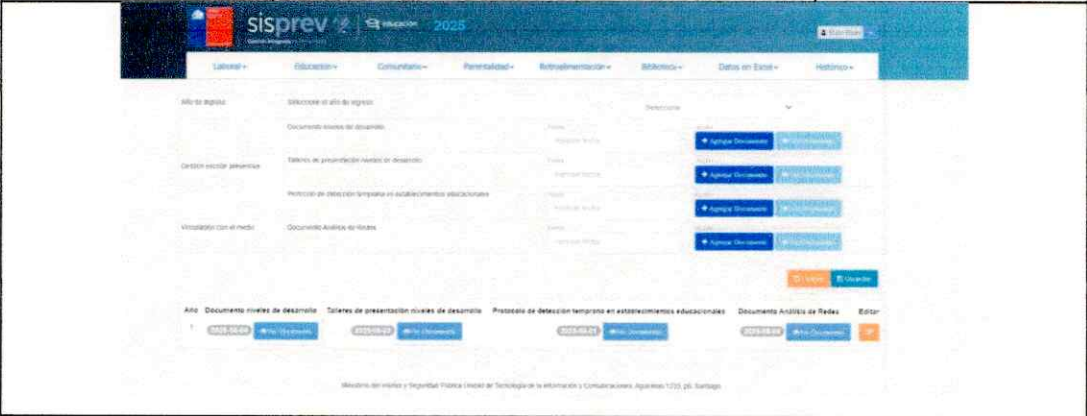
sisprev | Educación 2025

Laboral▾ Educación▾ Comunitario▾ Parentalidad▾ Retroalimentación▾ Biblioteca▾ Datos en Excel▾ Histórico▾

Año de egreso | Seleccione el año de egreso | Seleccione

Gestión escolar preventiva | Documento niveles de desarrollo | Fecha | + Agregar Documento | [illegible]

Talleres de presentación niveles de desarrollo | Fecha | + Agregar Documento | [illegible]

Protocolo de detección temprana en establecimientos educacionales | Fecha | + Agregar Documento | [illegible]

Vinculación con el medio | Documento Análisis de Redes | Fecha | + Agregar Documento | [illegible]

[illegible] | Guardar

| Año | Documento niveles de desarrollo | Talleres de presentación niveles de desarrollo | Protocolo de detección temprano en establecimientos educacionales | Documento Análisis de Redes | Editar |
|---|---|---|---|---|---|
| 1 | 2025-06-04 Ver Documento | 2025-05-23 Ver Documento | 2025-05-21 Ver Documento | 2025-05-04 Ver Documento | |

Ministerio del Interior y Seguridad Pública Unidad de Tecnología de la Información y Comunicaciones, Agustinas 1235, p9, Santiago